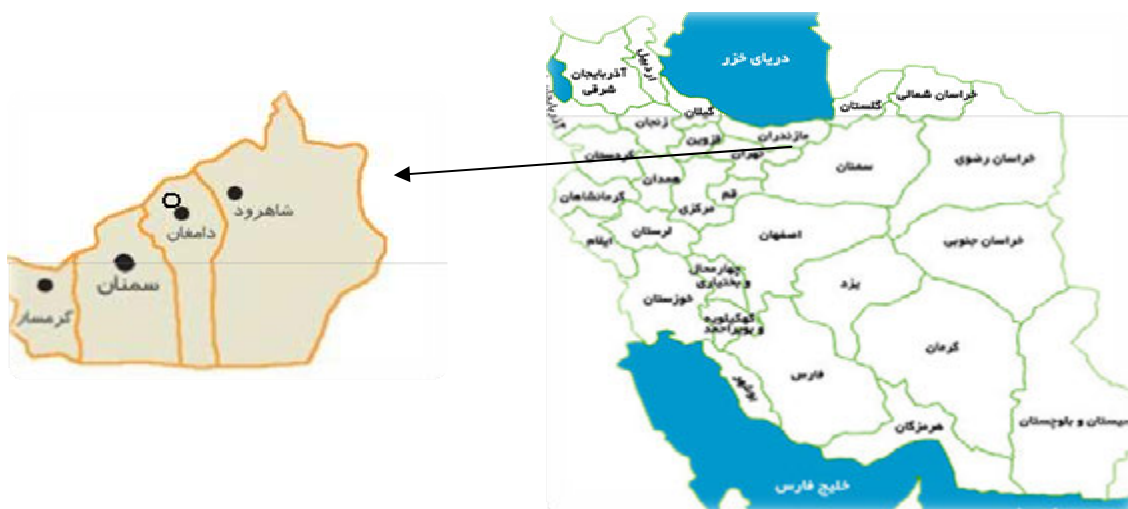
شاهرود
دامغان
سمنان
گرمسار

دریای خزر
آذربایجان شرقی
اردبیل
آذربایجان غربی
گیلان
زنجان
مازندران
گلستان
خراسان شمالی
قزوین
تهران
کردستان
همدان
قم
سمنان
خراسان رضوی
کرمانشاهان
مرکزی
لرستان
ایلام
اصفهان
خراسان جنوبی
چهارمحال و بختیاری
خوزستان
یزد
کهگیلویه و بویراحمد
کرمان
بوشهر
فارس
هرمزگان
سیستان و بلوچستان
خلیج فارس